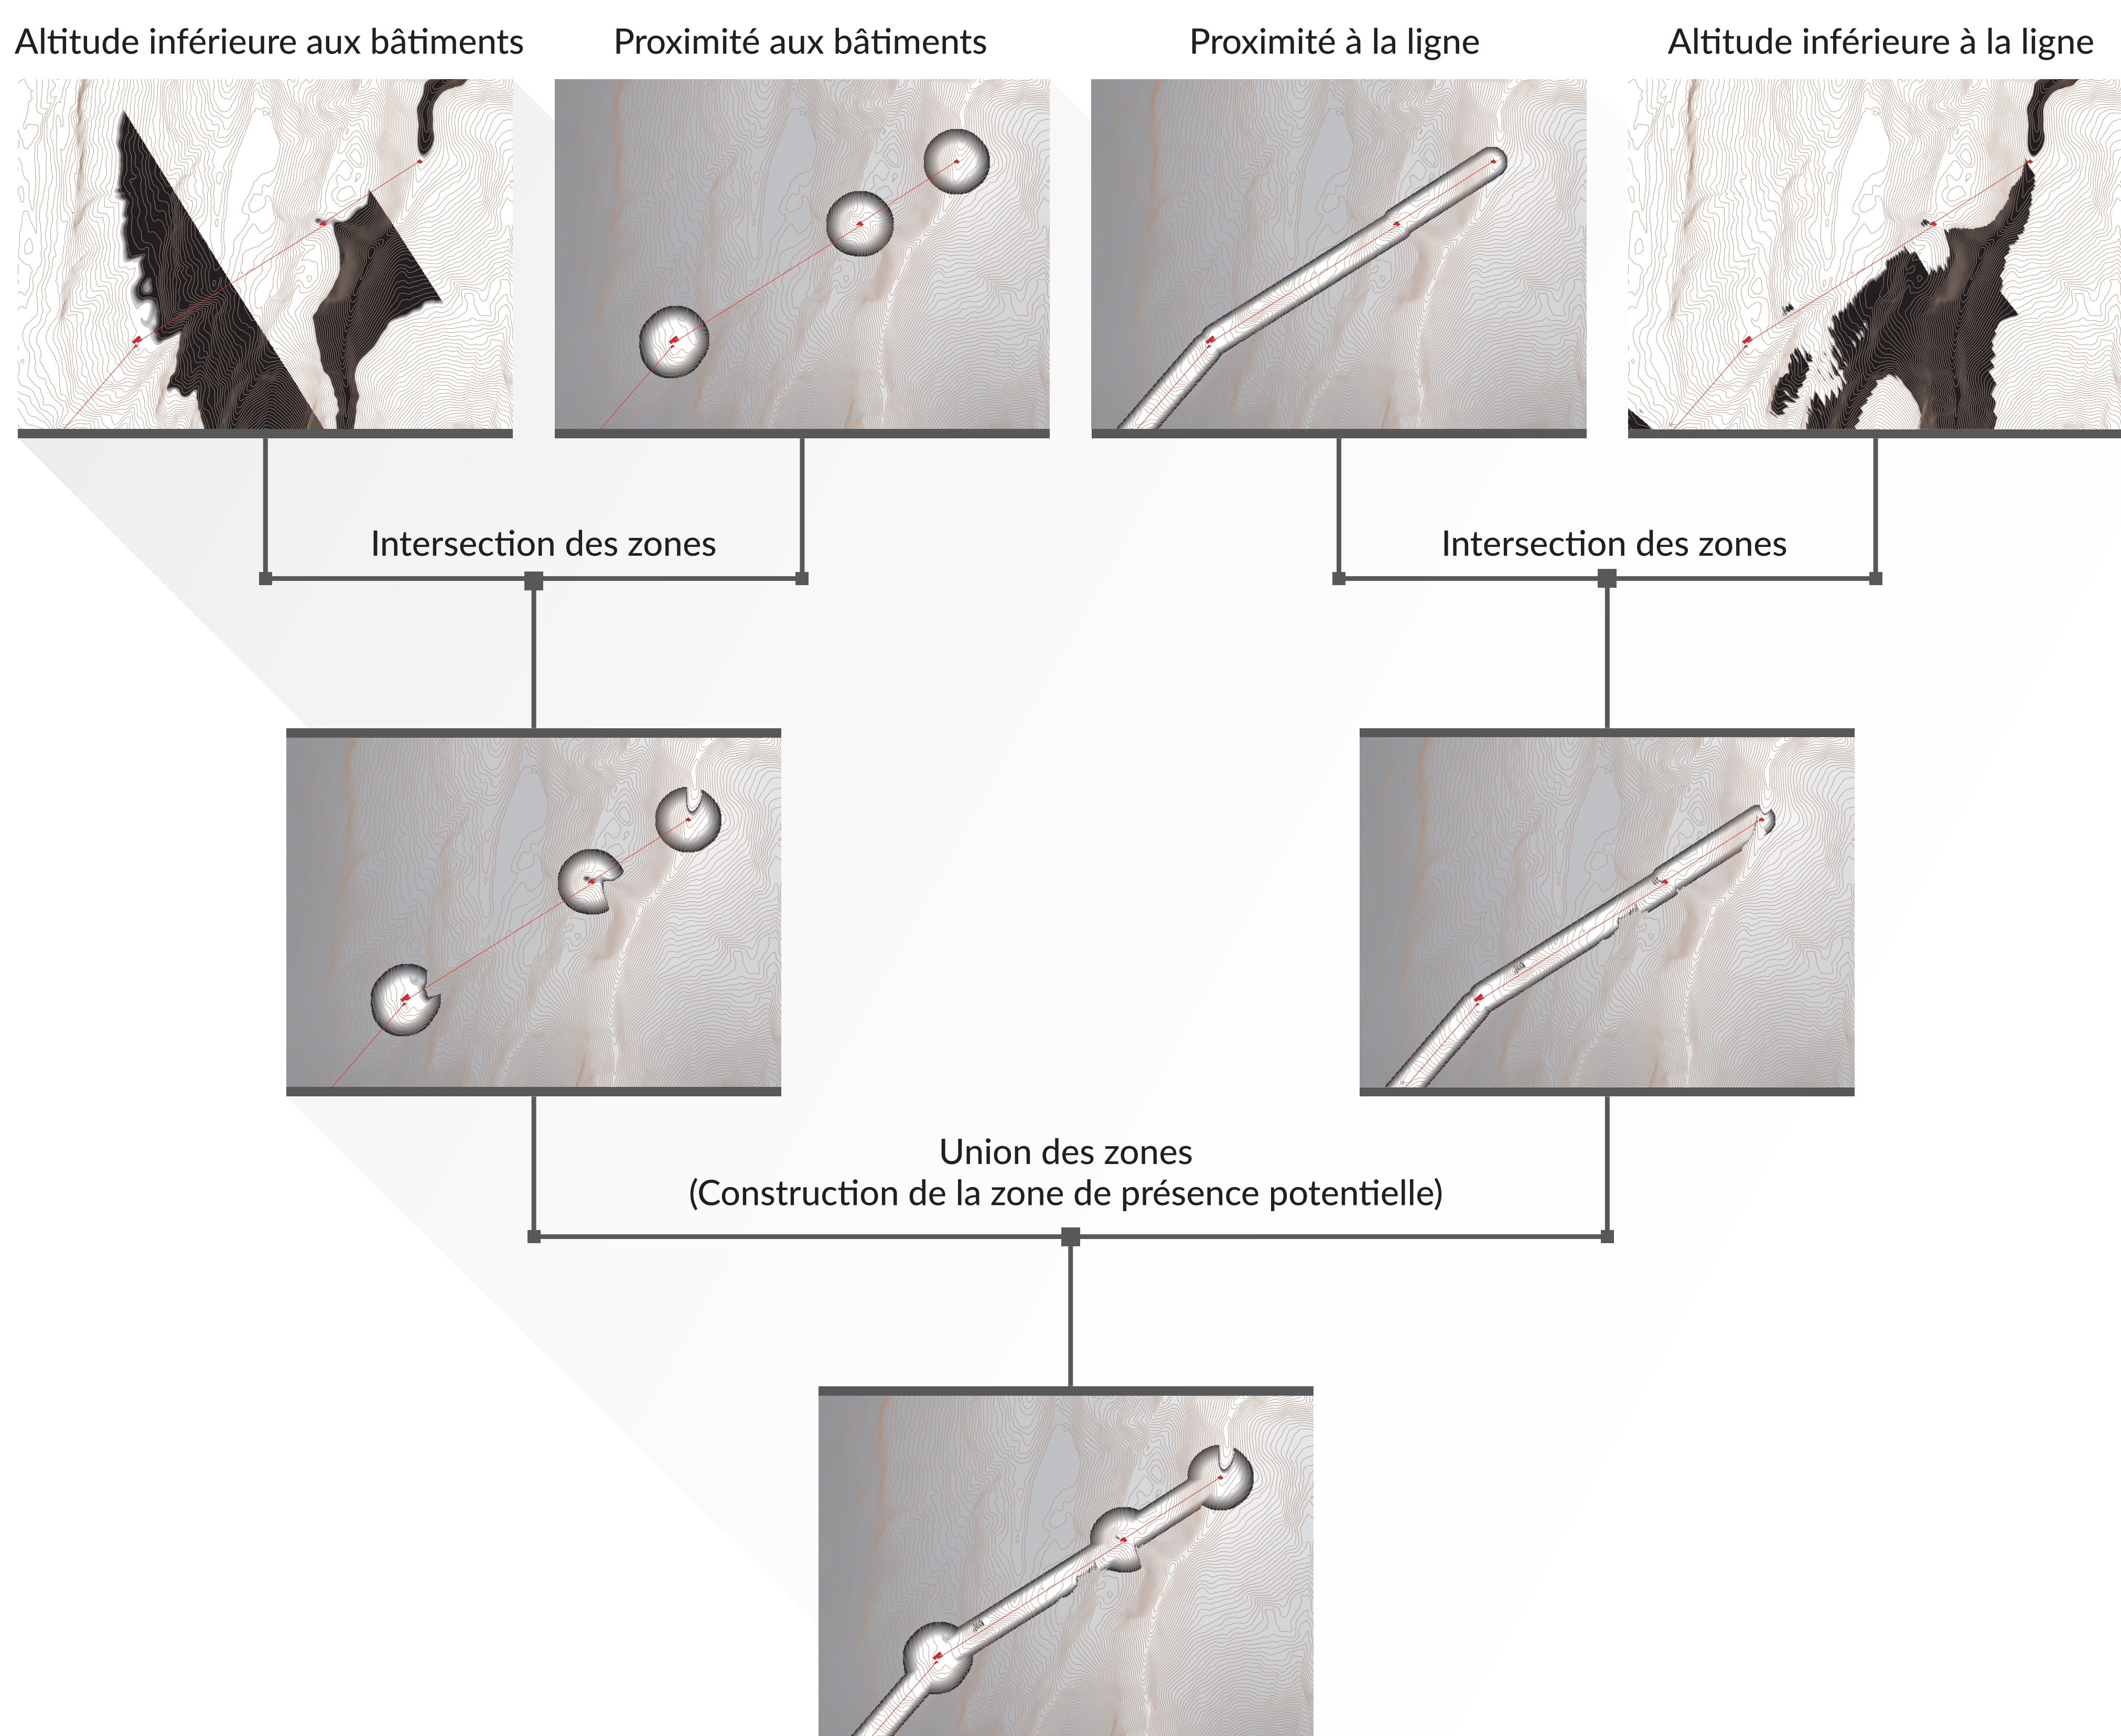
Altitude inférieure aux bâtiments

Proximité aux bâtiments

Proximité à la ligne

Altitude inférieure à la ligne

Intersection des zones

Intersection des zones

Union des zones
(Construction de la zone de présence potentielle)